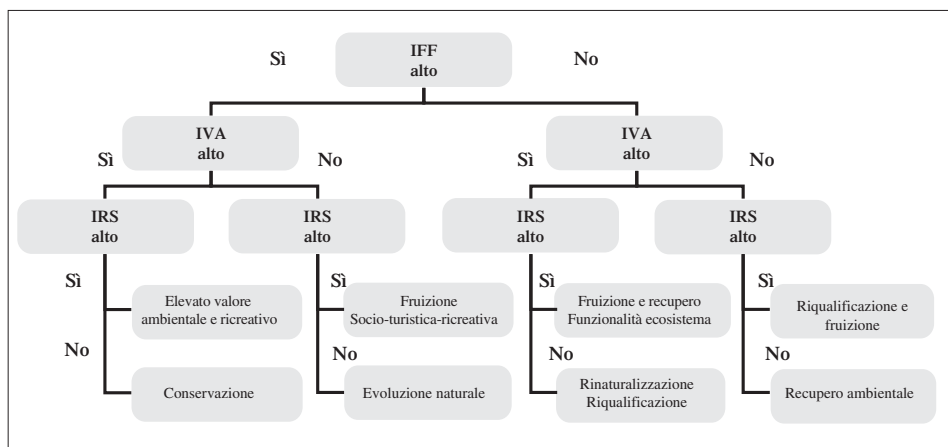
Sì

IFF
alto

No

IVA
alto

Sì

No

IRS
alto

Sì

Elevato valore ambientale e ricreativo

No

Conservazione

IRS
alto

Sì

Fruizione
Socio-turistica-ricreativa

No

Evoluzione naturale

IVA
alto

Sì

No

IRS
alto

Sì

Fruizione e recupero
Funzionalità ecosistema

No

Rinaturalizzazione
Riqualificazione

IRS
alto

Sì

Riqualificazione e fruizione

No

Recupero ambientale